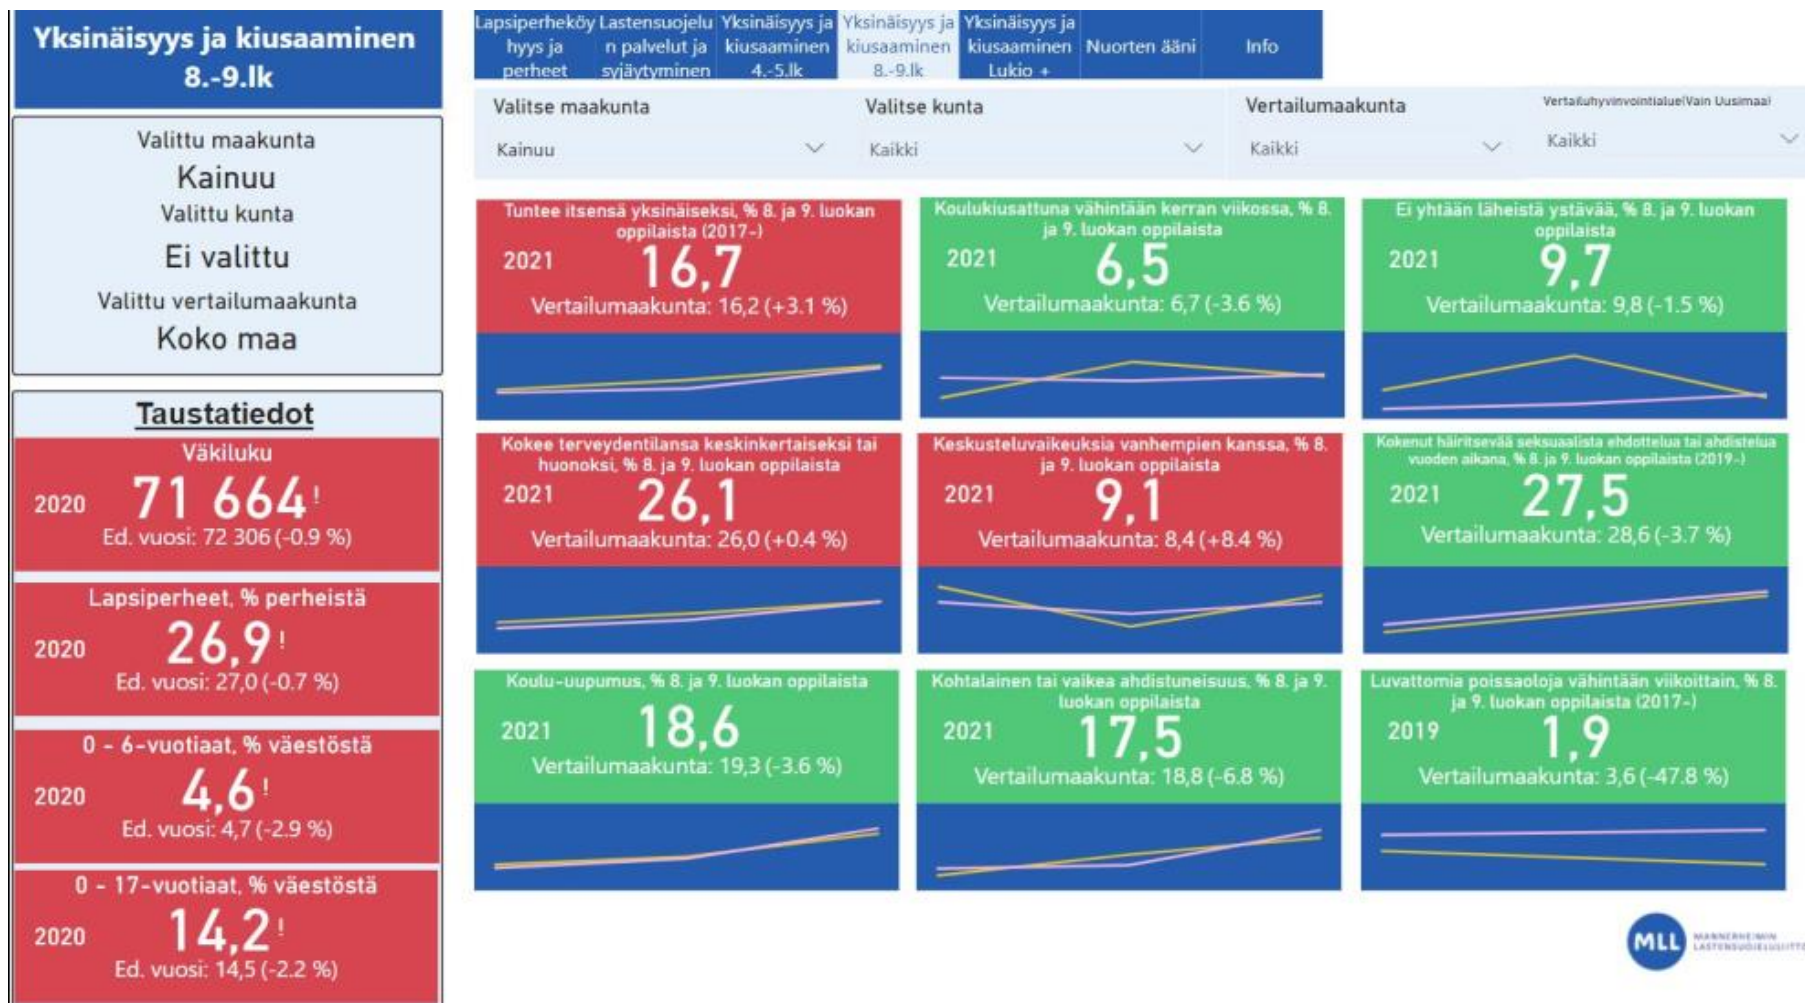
Yksinäisyys ja kiusaaminen 8.-9.lk

Lapsiperheköyhyys ja perheet | Lastensuojelun palvelut ja syjäytyminen | Yksinäisyys ja kiusaaminen 4.-5.lk | Yksinäisyys ja kiusaaminen 8.-9.lk | Yksinäisyys ja kiusaaminen Lukio + | Nuorten ääni | Info

Valittu maakunta
Kainuu
Valittu kunta
Ei valittu
Valittu vertailumaakunta
Koko maa

Valitse maakunta
Kainuu
Valitse kunta
Kaikki
Vertailumaakunta
Kaikki
Vertailuhyvinvointialue(Vain Uusimaa)
Kaikki

Taustatiedot

Väkiluku
2020 71 664 !
Ed. vuosi: 72 306 (-0.9 %)

Lapsiperheet, % perheistä
2020 26,9 !
Ed. vuosi: 27,0 (-0.7 %)

0 - 6-vuotiaat, % väestöstä
2020 4,6 !
Ed. vuosi: 4,7 (-2.9 %)

0 - 17-vuotiaat, % väestöstä
2020 14,2 !
Ed. vuosi: 14,5 (-2.2 %)

Tuntee itsensä yksinäiseksi, % 8. ja 9. luokan oppilaista (2017-)
2021 16,7
Vertailumaakunta: 16,2 (+3.1 %)

Koulukiusattuna vähintään kerran viikossa, % 8. ja 9. luokan oppilaista
2021 6,5
Vertailumaakunta: 6,7 (-3.6 %)

Ei yhtään läheistä ystävää, % 8. ja 9. luokan oppilaista
2021 9,7
Vertailumaakunta: 9,8 (-1.5 %)

Kokee terveydentilansa keskinkertaiseksi tai huonoksi, % 8. ja 9. luokan oppilaista
2021 26,1
Vertailumaakunta: 26,0 (+0.4 %)

Keskusteluvaikeuksia vanhempien kanssa, % 8. ja 9. luokan oppilaista
2021 9,1
Vertailumaakunta: 8,4 (+8.4 %)

Kokenut häiritsevää seksuaalista ehdottelua tai ahdistelua vuoden aikana, % 8. ja 9. luokan oppilaista (2019-)
2021 27,5
Vertailumaakunta: 28,6 (-3.7 %)

Koulu-uupumus, % 8. ja 9. luokan oppilaista
2021 18,6
Vertailumaakunta: 19,3 (-3.6 %)

Kohtalainen tai vaikea ahdistuneisuus, % 8. ja 9. luokan oppilaista
2021 17,5
Vertailumaakunta: 18,8 (-6.8 %)

Luvattomia poissaoloja vähintään viikoittain, % 8. ja 9. luokan oppilaista (2017-)
2019 1,9
Vertailumaakunta: 3,6 (-47.8 %)

MLL MANNERHEIMIN LASTENSUOJELULIITTO